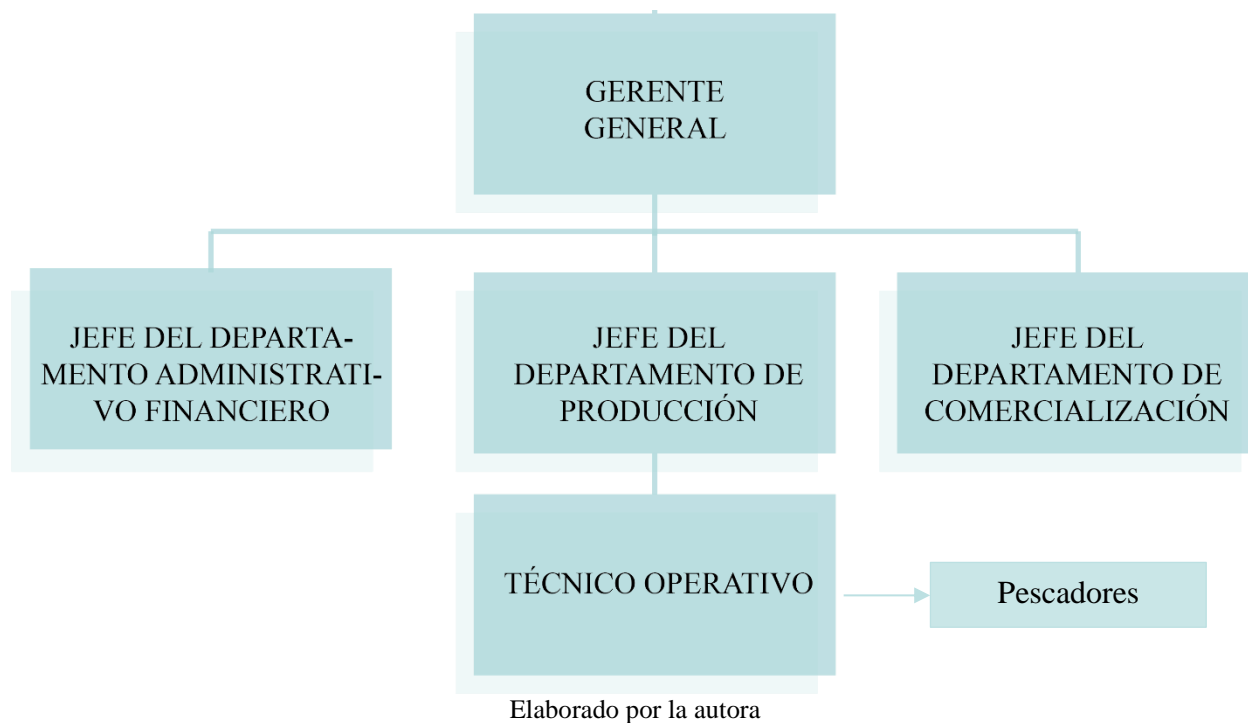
GERENTE GENERAL

JEFE DEL DEPARTAMENTO ADMINISTRATIVO FINANCIERO

JEFE DEL DEPARTAMENTO DE PRODUCCIÓN

JEFE DEL DEPARTAMENTO DE COMERCIALIZACIÓN

TÉCNICO OPERATIVO

Pescadores

Elaborado por la autora